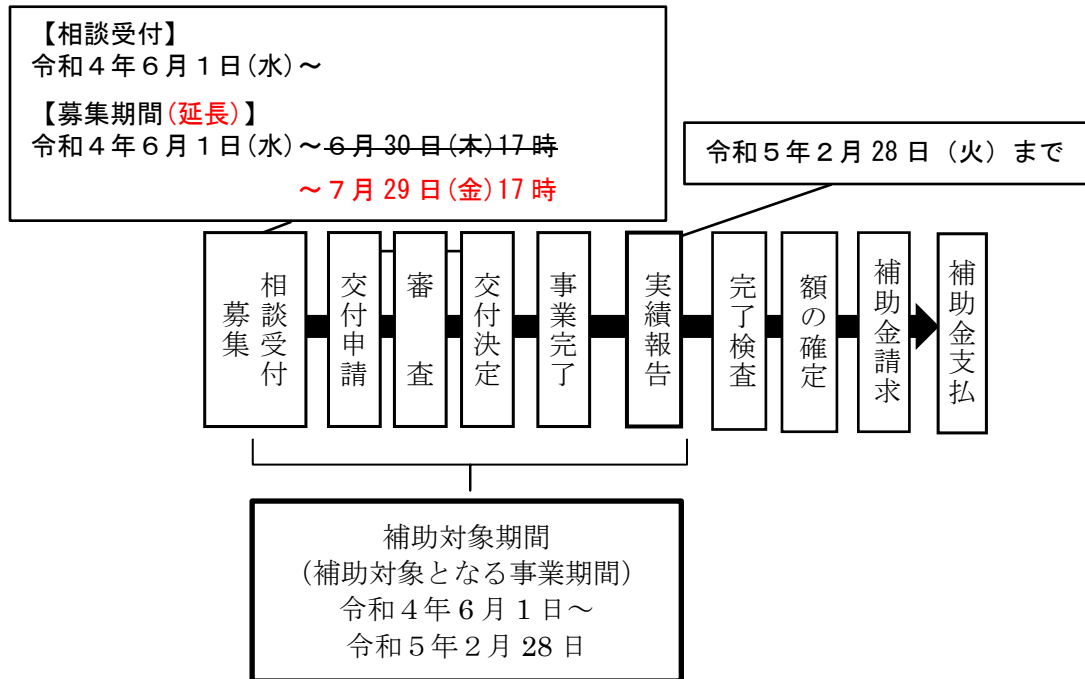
【相談受付】
令和４年６月１日(水)～

【募集期間(延長)】
令和４年６月１日(水)～６月 30 日(木)17 時

～７月 29 日(金)17 時

令和５年２月 28 日（火）まで

相談受付
募集

交付申請

審査

交付決定

事業完了

実績報告

完了検査

額の確定

補助金請求

補助金支払

補助対象期間
（補助対象となる事業期間）
令和４年６月１日～
令和５年２月 28 日